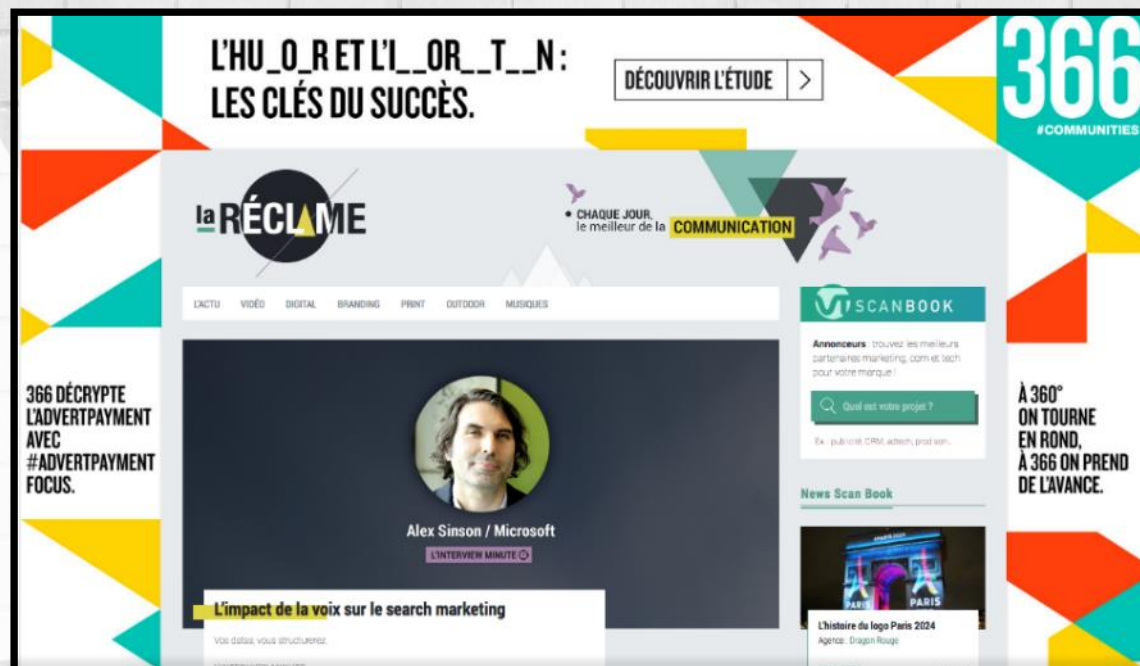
L'HU_O_R ET L'I__OR__T__N :
LES CLÉS DU SUCCÈS.

DÉCOUVRIR L'ÉTUDE >

366
#COMMUNITIES

la RÉCLAME

• CHAQUE JOUR, le meilleur de la COMMUNICATION

L'ACTU VIDÉO DIGITAL BRANDING PRINT OUTDOOR MUSIQUES

SCANBOOK

Annonceurs : trouvez les meilleurs partenaires marketing, com et tech pour votre marque !

Quel est votre projet ?

Ex : publicité, CRM, adtech, prod son...

News Scan Book

366 DÉCRYPTE L'ADVERTPAYMENT AVEC #ADVERTPAYMENT FOCUS.

À 360° ON TOURNE EN ROND, À 366 ON PREND DE L'AVANCE.

Alex Sinson / Microsoft

L'INTERVIEW MINUTE

L'impact de la voix sur le search marketing

Vos datas, vous structurerez

PARIS PARIS

L'histoire du logo Paris 2024

Agence : Dragon Rouge